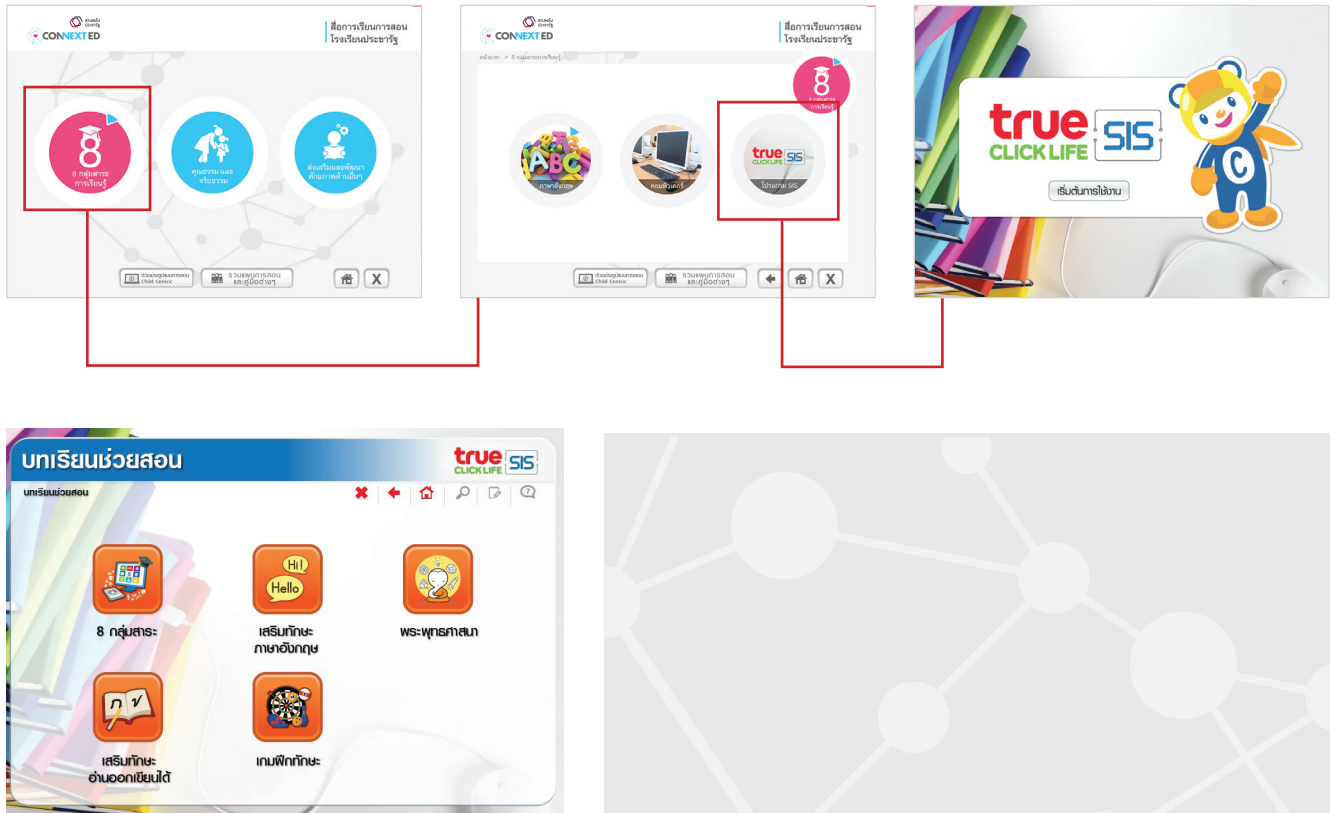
CONNEXT ED

สื่อการเรียนการสอน
โรงเรียนประชารัฐ

8
8 กลุ่มสาระ
การเรียนรู้

คุณธรรม และ
จริยธรรม

ส่งเสริมและพัฒนา
ศักยภาพด้านอื่นๆ

ศูนย์ข้อมูลนักเรียน Child Centric

รวมแผนการสอน และคู่มือต่างๆ

X

CONNEXT ED

สื่อการเรียนการสอน
โรงเรียนประชารัฐ

หน้าแรก > 8 กลุ่มสาระการเรียนรู้

8
8 กลุ่มสาระ
การเรียนรู้

ABC
ภาษาอังกฤษ

คอมพิวเตอร์

true CLICK LIFE SIS
โปรแกรม SIS

ศูนย์ข้อมูลนักเรียน Child Centric

รวมแผนการสอน และคู่มือต่างๆ

X

true CLICK LIFE SIS

เริ่มต้นการใช้งาน

C

บทเรียนช่วยสอน

true CLICK LIFE SIS

บทเรียนช่วยสอน

8 กลุ่มสาระ

Hi!
Hello
เสริมทักษะ
ภาษาอังกฤษ

พระพุทธศาสนา

ก ข
เสริมทักษะ
อ่านออกเขียนได้

เกมฝึกทักษะ